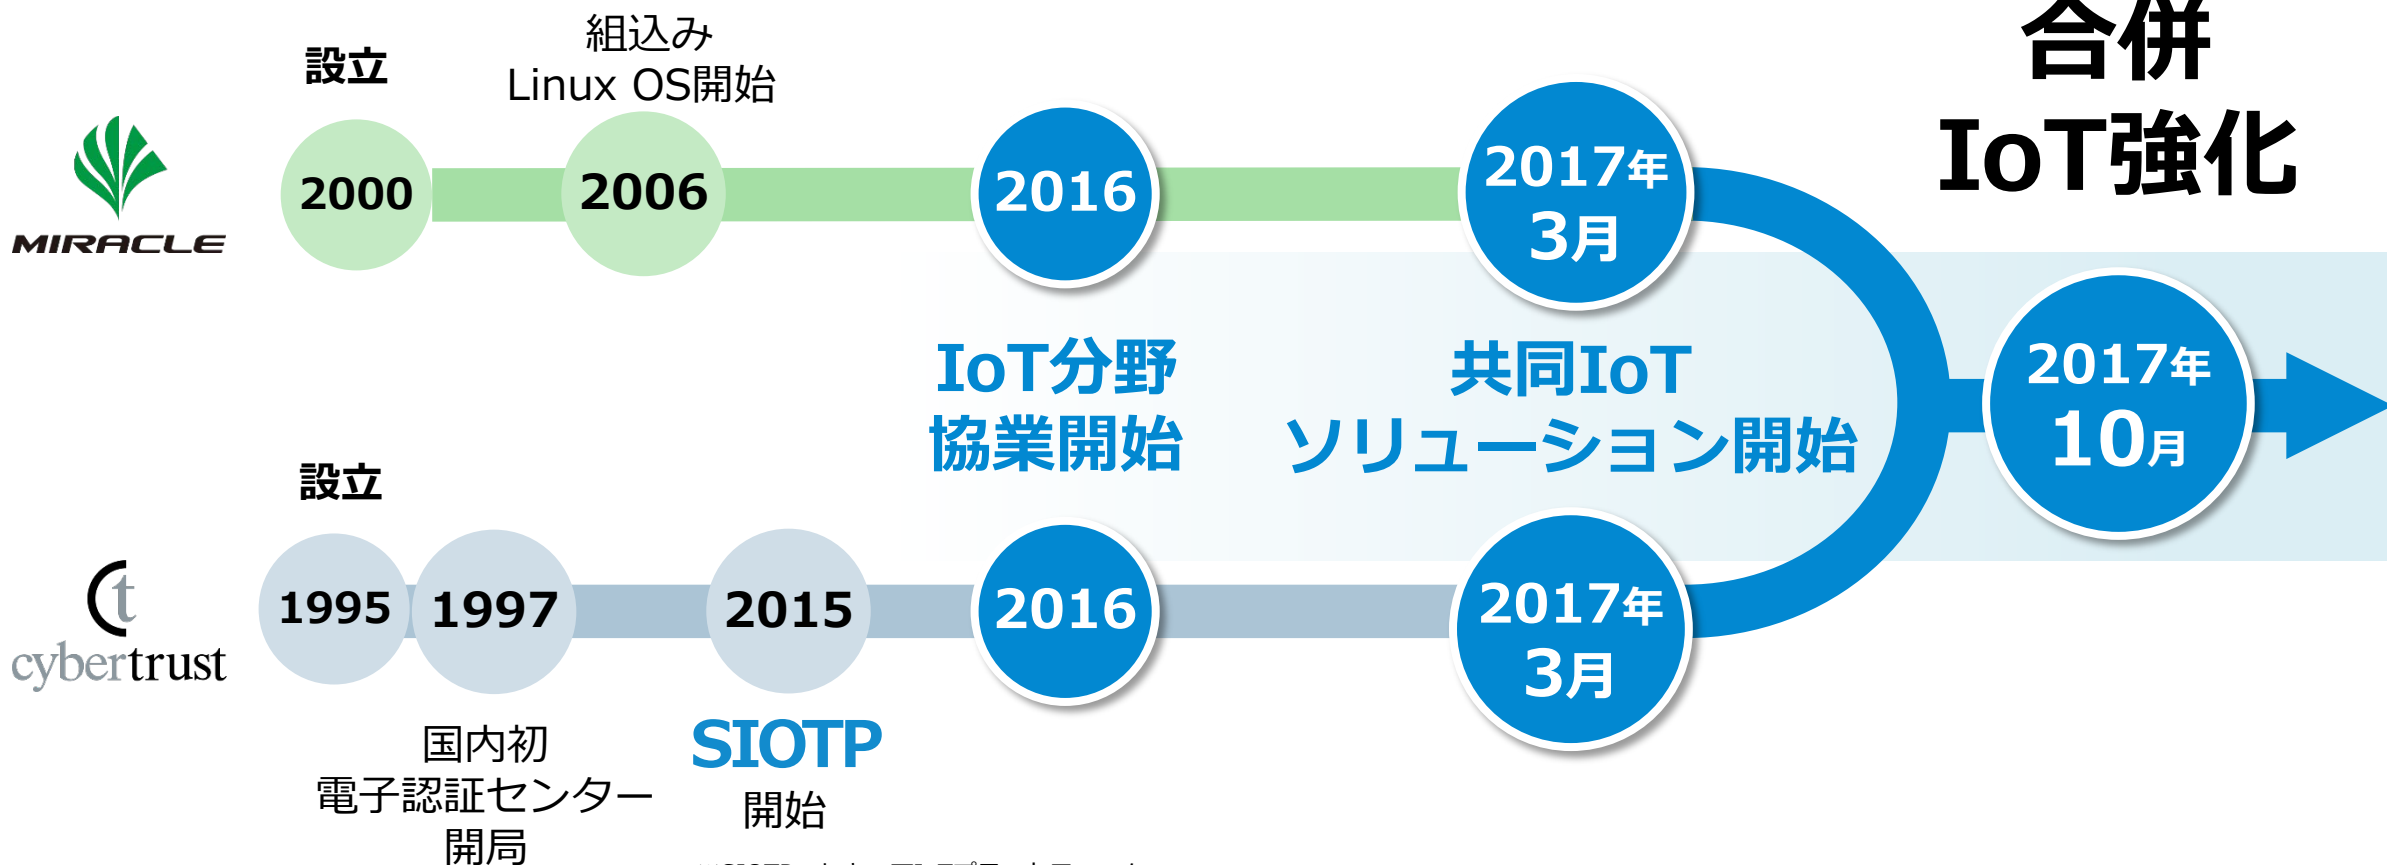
MIRACLE

設立

2000

組込み
Linux OS開始

2006

2016

2017年
3月

合併
IoT強化

IoT分野
協業開始

共同IoT
ソリューション開始

2017年
10月

ct
cybertrust

設立

1995

1997

2015

2016

2017年
3月

国内初
電子認証センター
開局

SIOTP
開始

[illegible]